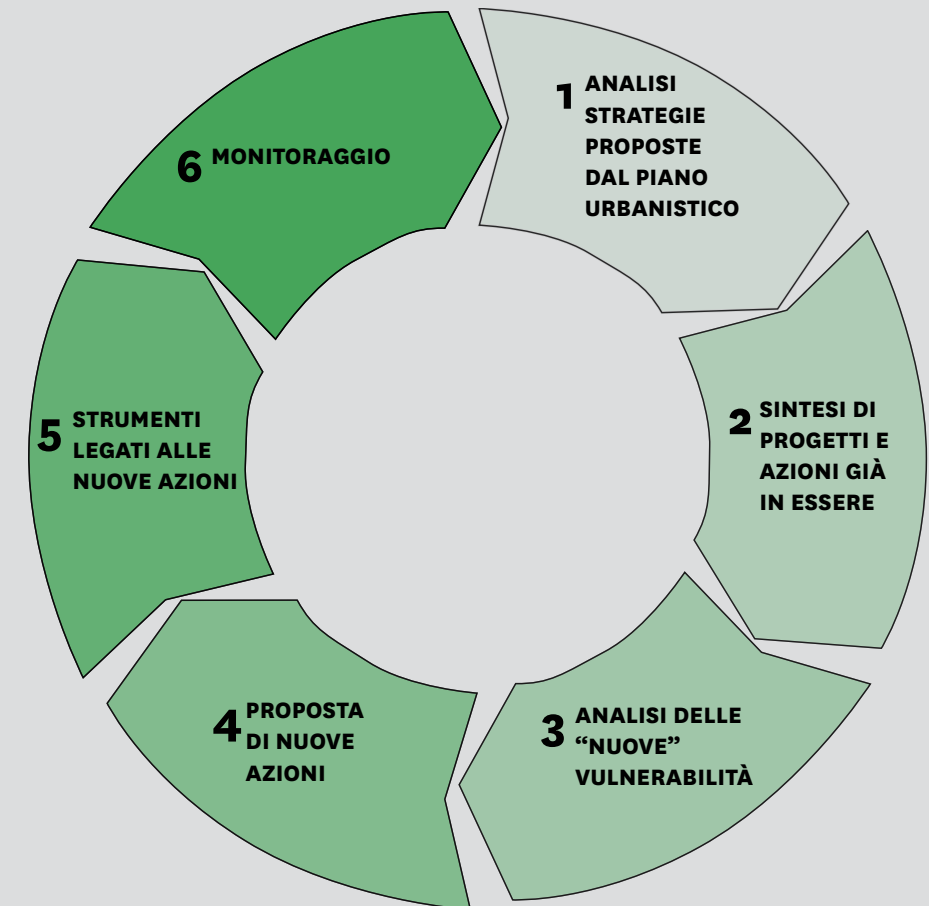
1 ANALISI STRATEGIE PROPOSTE DAL PIANO URBANISTICO

2 SINTESI DI PROGETTI E AZIONI GIÀ IN ESSERE

3 ANALISI DELLE “NUOVE” VULNERABILITÀ

4 PROPOSTA DI NUOVE AZIONI

5 STRUMENTI LEGATI ALLE NUOVE AZIONI

6 MONITORAGGIO